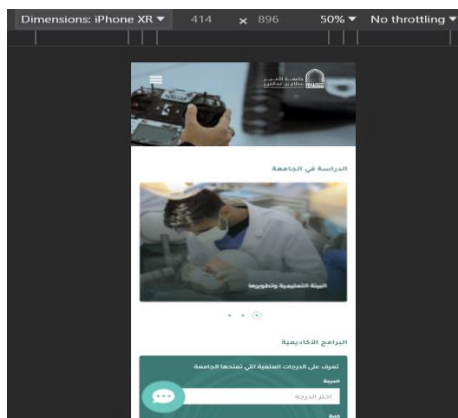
Dimensions: iPhone XR ▾ 414 × 896 50% ▾ No throttling ▾

جامعة الأمير سطام بن عبدالعزيز

الدراسة في الجامعة

البيئة التعليمية وتطويرها

البرامج الأكاديمية

تعرف على الدرجات العلمية التي تمنحها الجامعة

الدرجة

اختر الدرجة

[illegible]